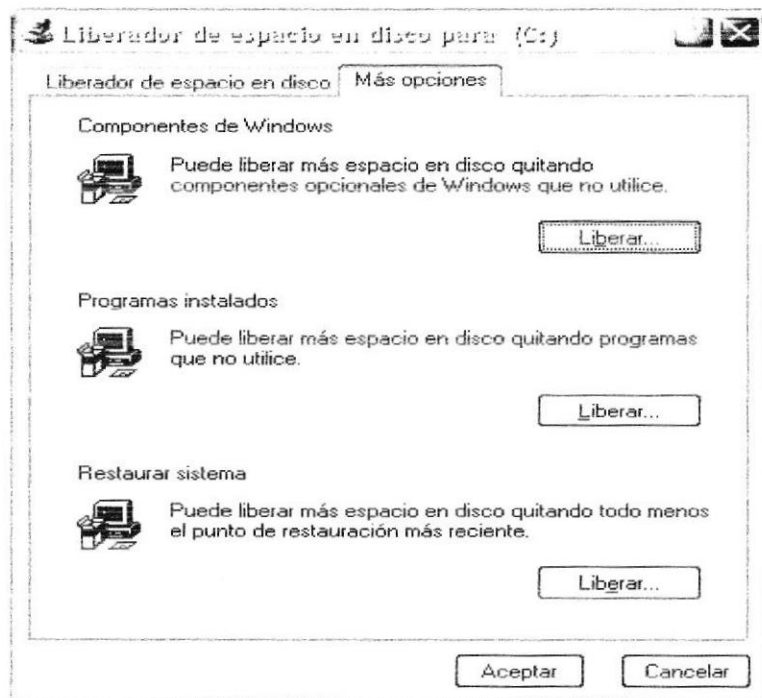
Liberador de espacio en disco para (C:)

Liberador de espacio en disco | Más opciones

Componentes de Windows

Puede liberar más espacio en disco quitando componentes opcionales de Windows que no utilice.

Liberar...

Programas instalados

Puede liberar más espacio en disco quitando programas que no utilice.

Liberar...

Restaurar sistema

Puede liberar más espacio en disco quitando todo menos el punto de restauración más reciente.

Liberar...

Aceptar

Cancelar